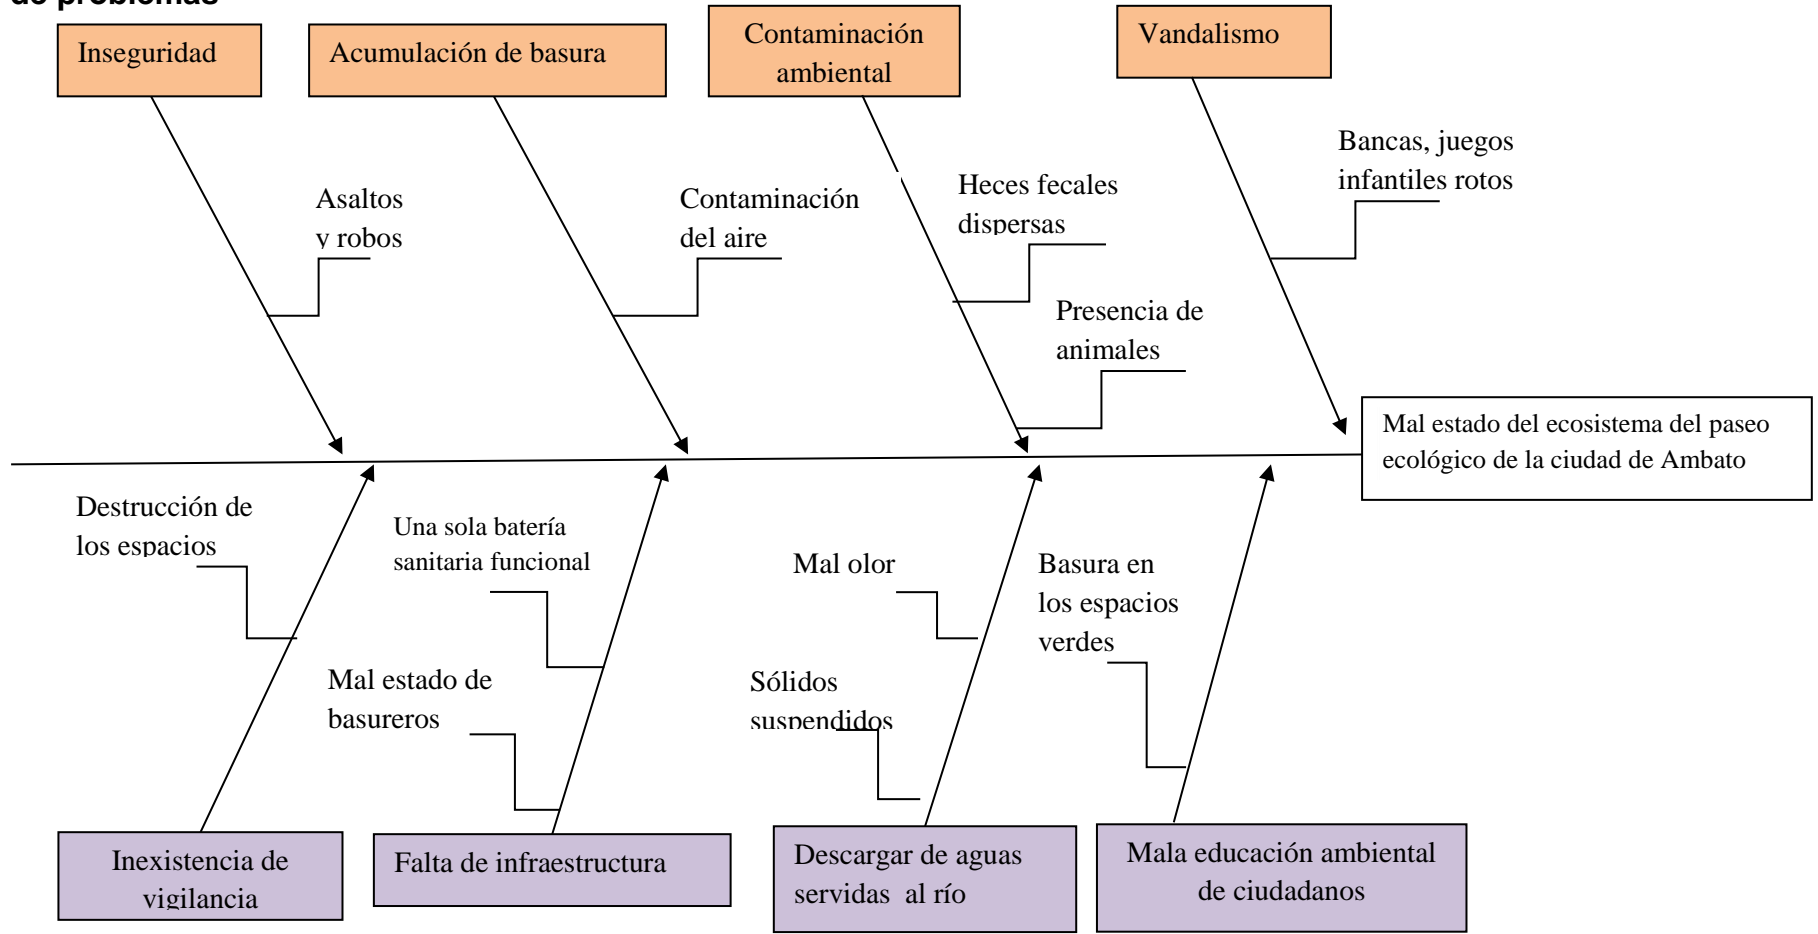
de problemas

Inseguridad

Acumulación de basura

Contaminación ambiental

Vandalismo

Asaltos y robos

Contaminación del aire

Heces fecales dispersas

Presencia de animales

Bancas, juegos infantiles rotos

Mal estado del ecosistema del paseo ecológico de la ciudad de Ambato

Destrucción de los espacios

Una sola batería sanitaria funcional

Mal estado de basureros

Mal olor

Sólidos suspendidos

Basura en los espacios verdes

Inexistencia de vigilancia

Falta de infraestructura

Descargar de aguas servidas al río

Mala educación ambiental de ciudadanos